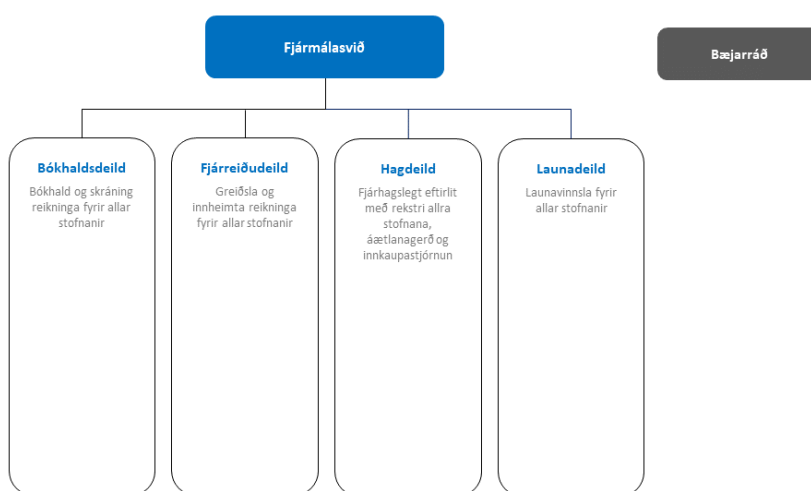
Fjármálasvið

Bæjarráð

Bókhaldsdeild
Bókhald og skráning reikninga fyrir allar stofnanir

Fjárreiðudeild
Greiðsla og innheimta reikninga fyrir allar stofnanir

Hagdeild
Fjárhagslegt eftirlit með rekstri allra stofnana, áætlanagerð og innkaupastjórnun

Launadeild
Launavinnsla fyrir allar stofnanir